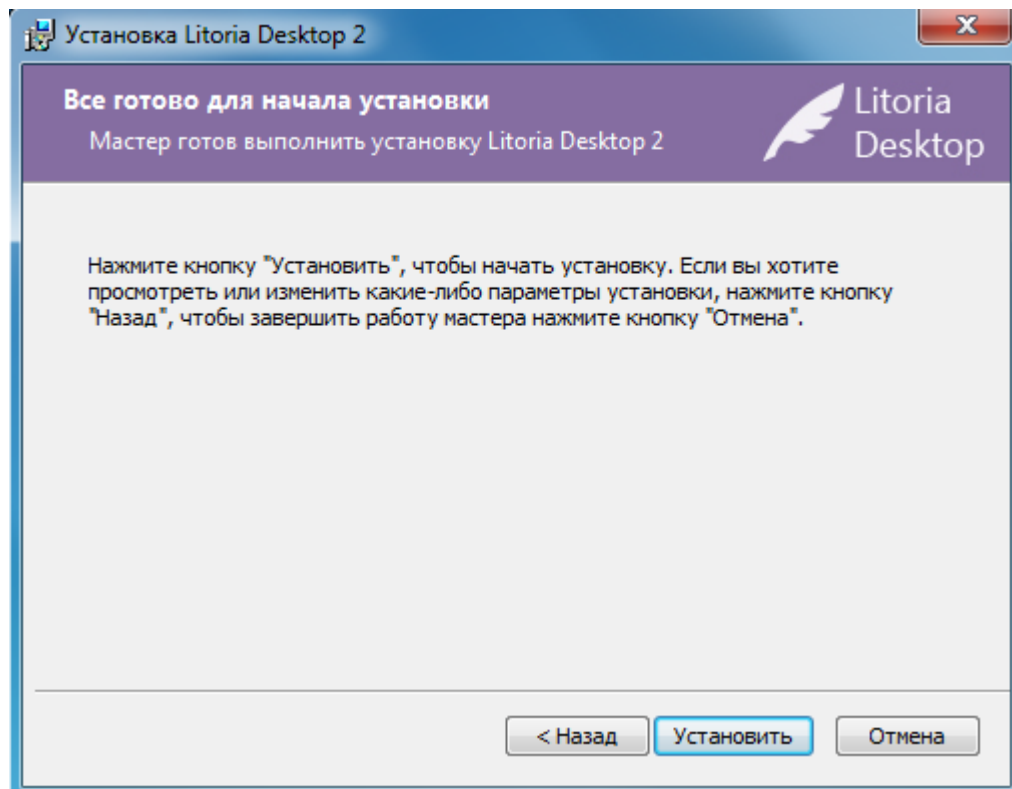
Установка Litoria Desktop 2

Все готово для начала установки

Мастер готов выполнить установку Litoria Desktop 2

Litoria Desktop

Нажмите кнопку "Установить", чтобы начать установку. Если вы хотите просмотреть или изменить какие-либо параметры установки, нажмите кнопку "Назад", чтобы завершить работу мастера нажмите кнопку "Отмена".

< Назад

Установить

Отмена